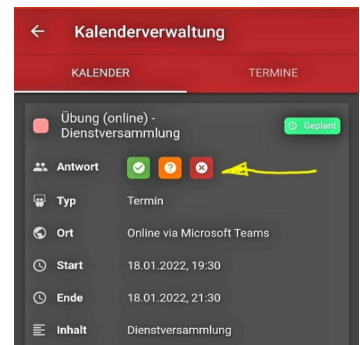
Kalenderverwaltung

KALENDER

TERMINE

Übung (online) - Dienstversammlung

Geplant

Antwort

Typ

Termin

Ort

Online via Microsoft Teams

Start

18.01.2022, 19:30

Ende

18.01.2022, 21:30

Inhalt

Dienstversammlung